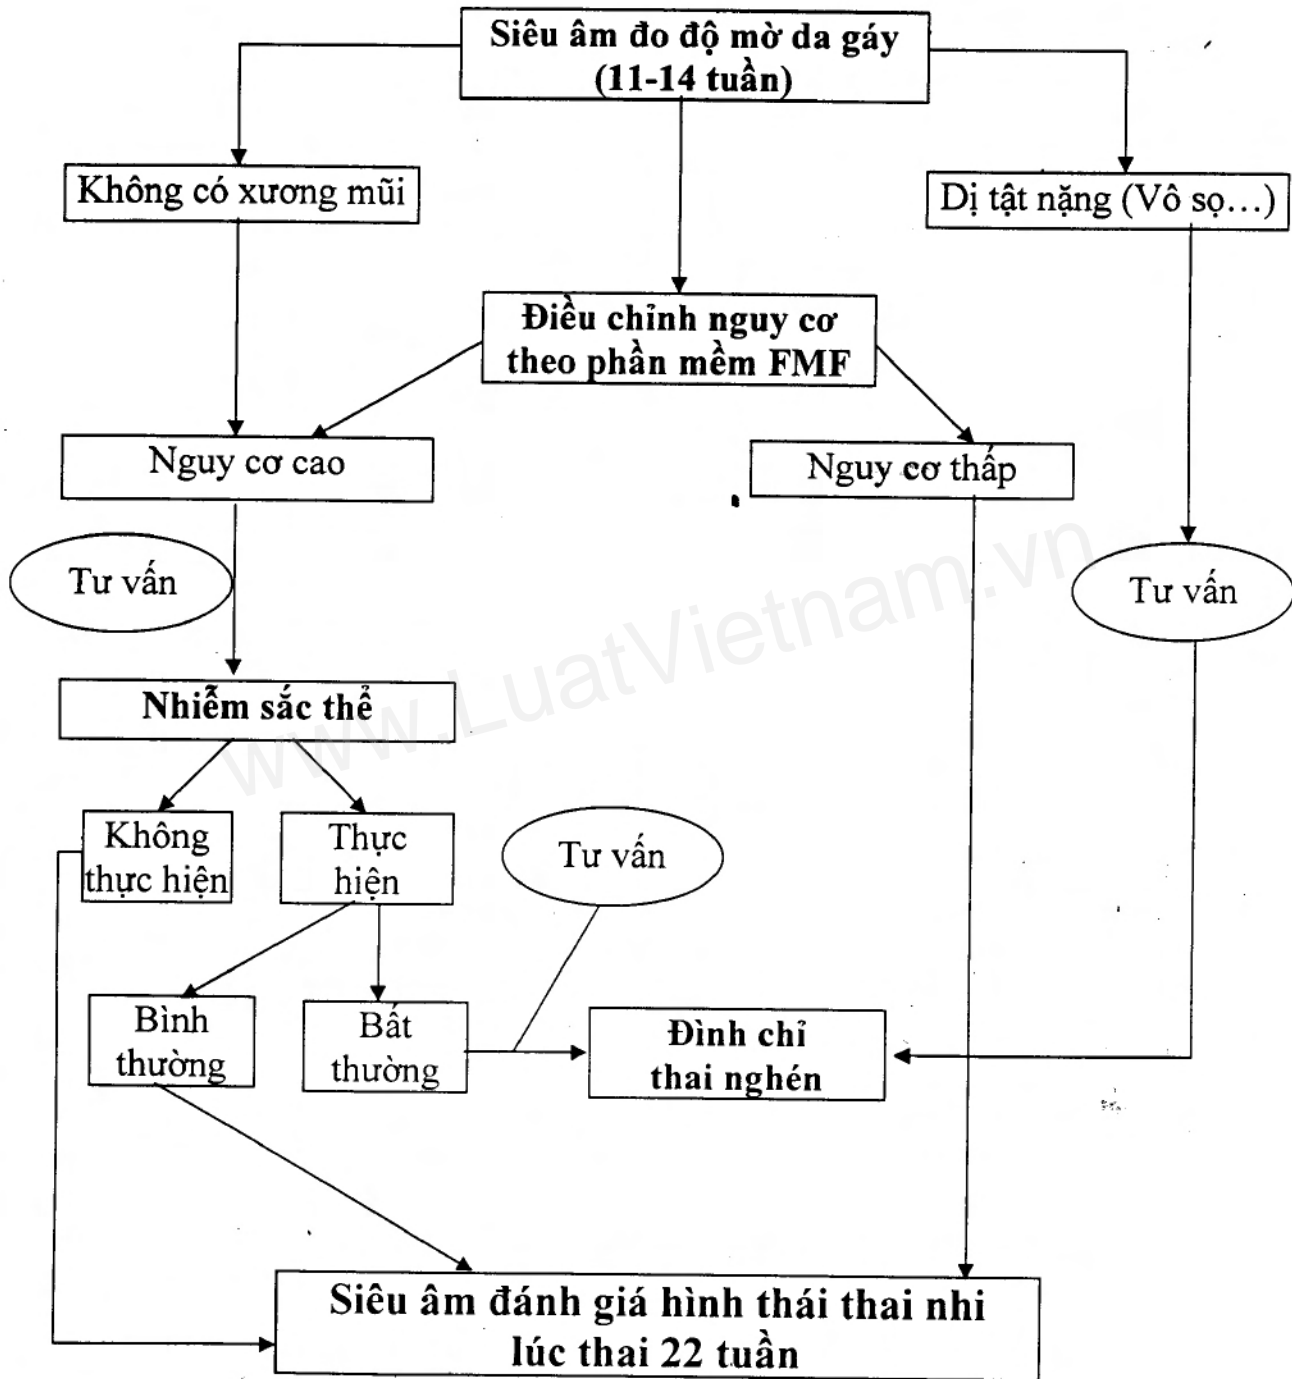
Siêu âm đo độ mờ da gáy (11-14 tuần)

Không có xương mũi

Dị tật nặng (Vô sọ…)

Điều chỉnh nguy cơ theo phần mềm FMF

Nguy cơ cao

Nguy cơ thấp

Tư vấn

Tư vấn

Nhiễm sắc thể

Không thực hiện

Thực hiện

Tư vấn

Bình thường

Bất thường

Đình chỉ thai nghén

Siêu âm đánh giá hình thái thai nhi lúc thai 22 tuần

www.LuatVietnam.vn